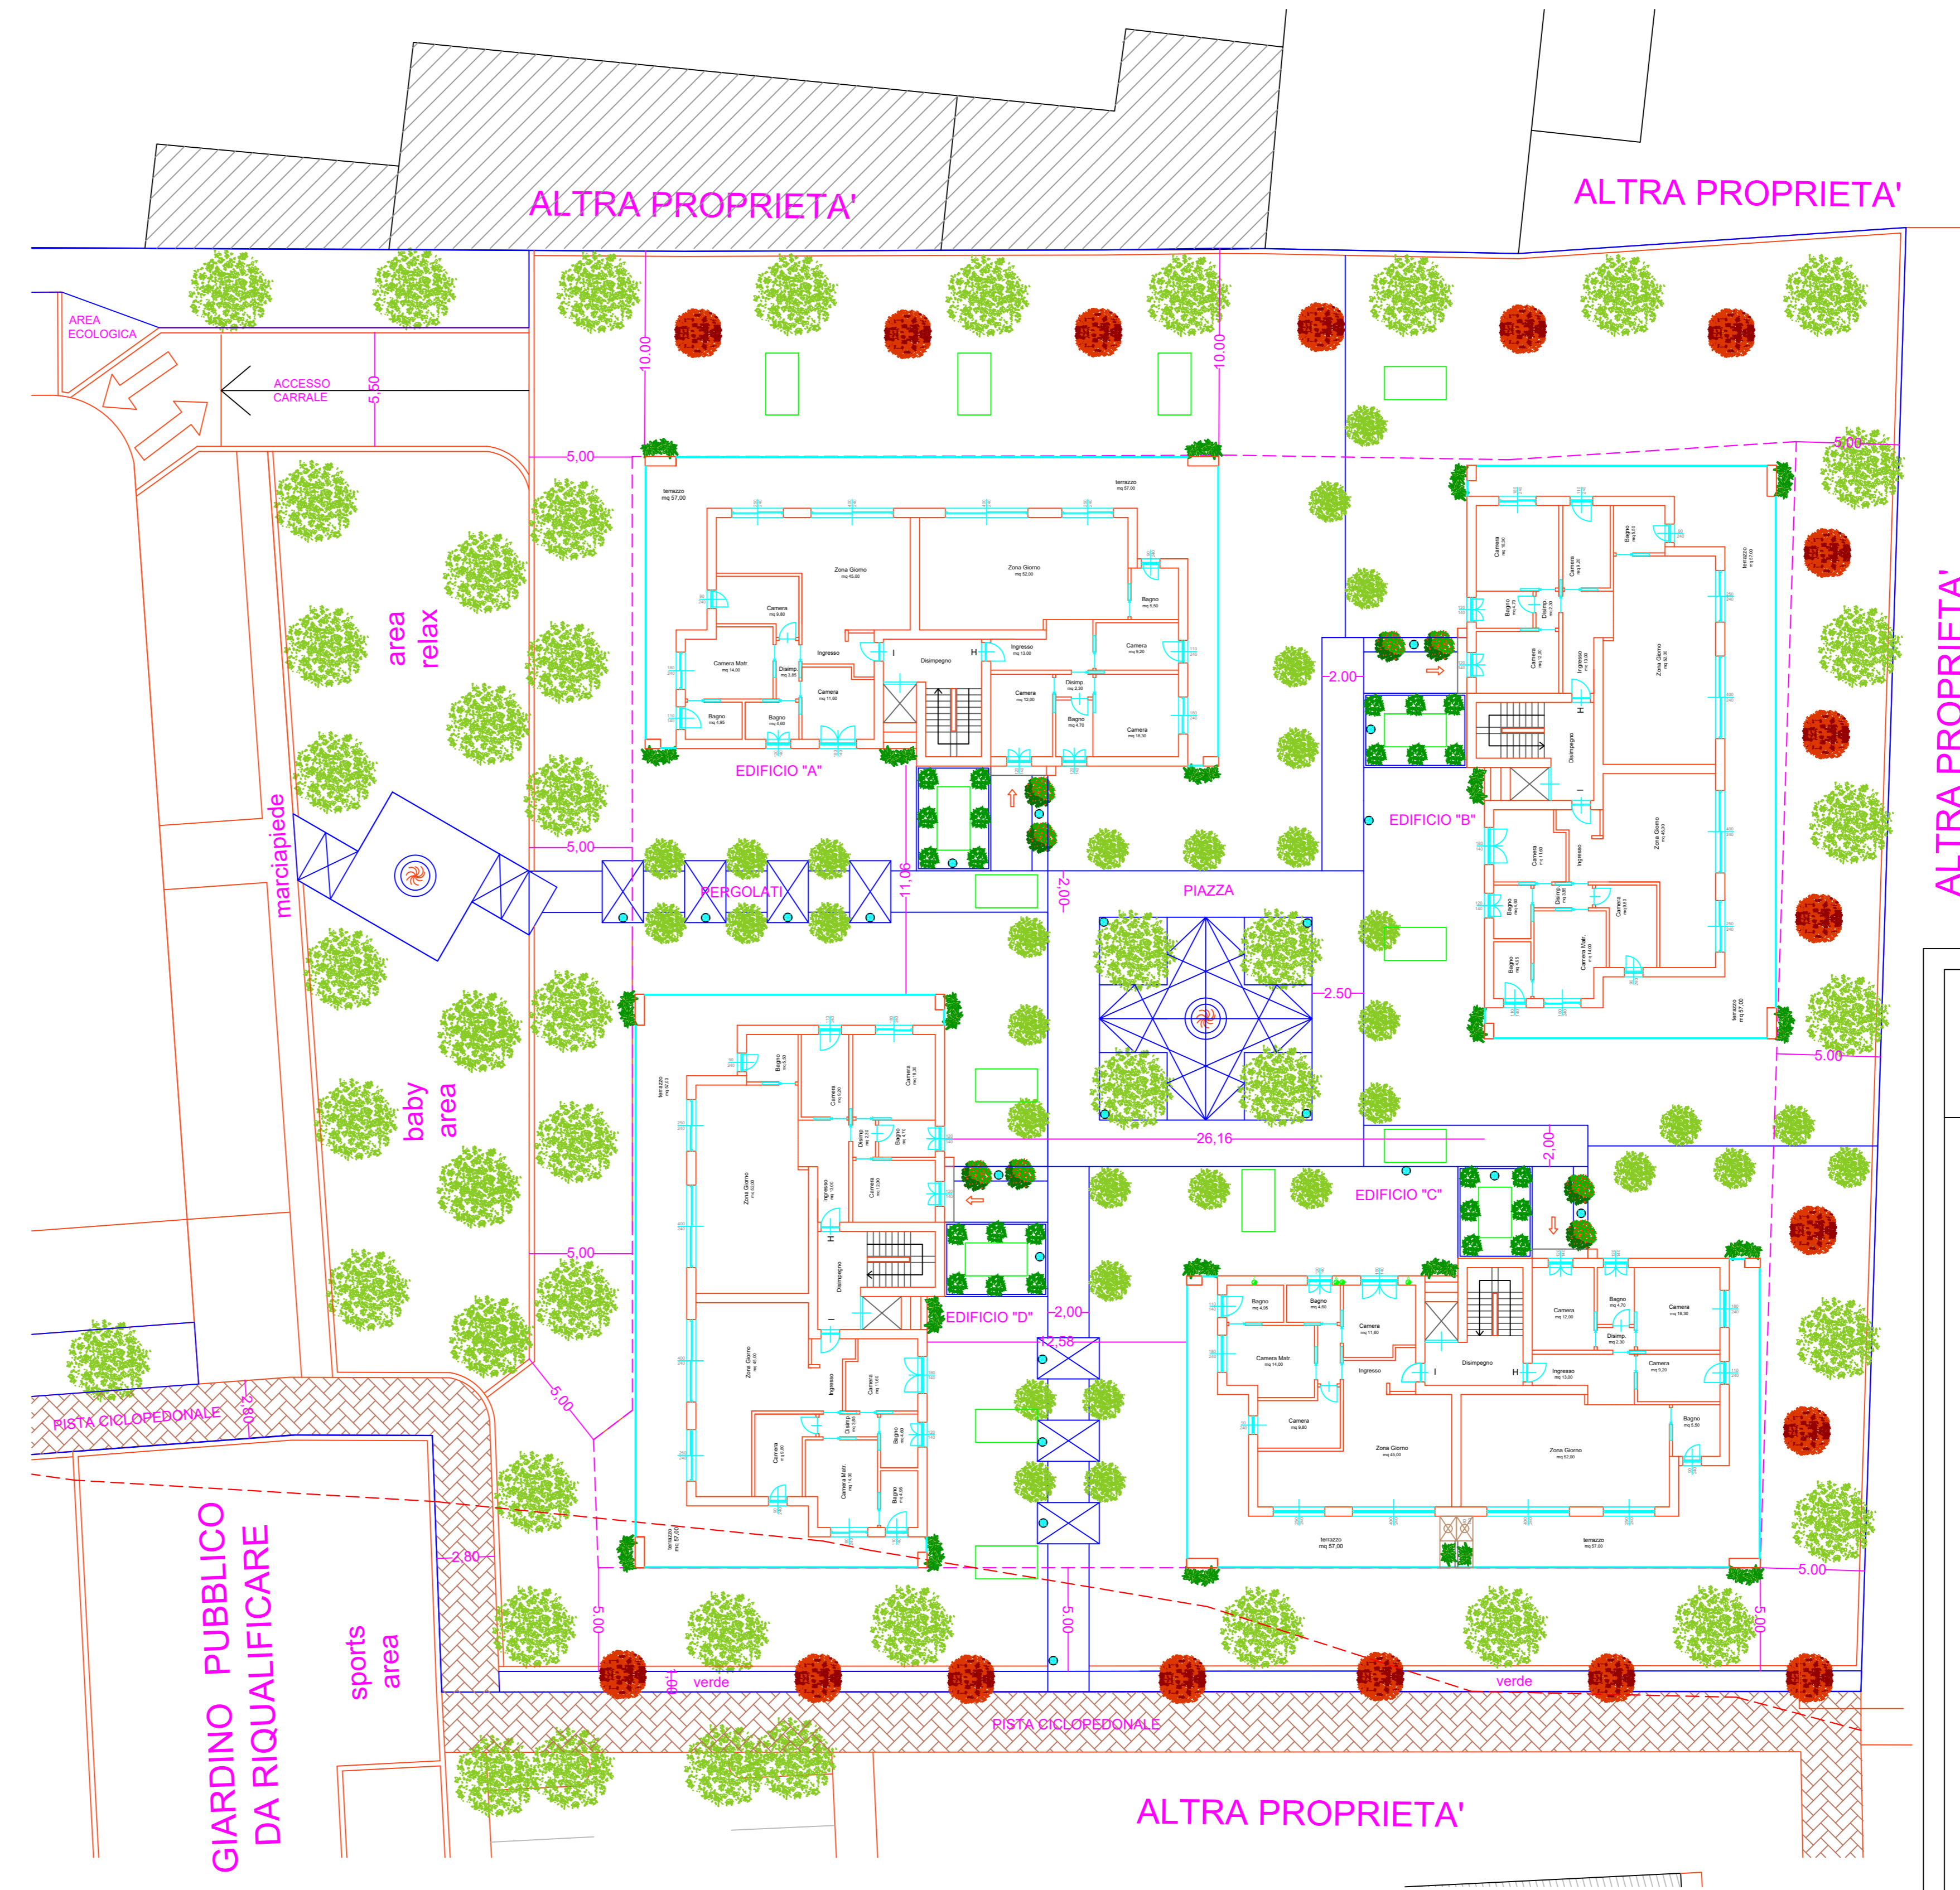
ALTRA PROPRIETA'

ALTRA PROPRIETA'

AREA ECOLOGICA

ACCESSO CARRALE

5,50

10,00

10,00

5,00

terrazzo mq 57,00

terrazzo mq 57,00

Zona Giorno mq 45,00

Zona Giorno mq 52,00

Bagno mq 5,50

Camera mq 9,80

Camera Matr. mq 14,00

Disimp. mq 3,80

Ingresso

Disimpegno

Ingresso mq 13,00

Camera mq 9,20

Camera mq 11,60

Camera mq 12,00

Disimp. mq 2,30

Bagno mq 4,70

Camera mq 16,30

Bagno mq 4,80

Bagno mq 4,60

EDIFICIO "A"

area relax

marciapiede

5,00

PERGOLATI

11,06

2,00

-2.00

PIAZZA

EDIFICIO "B"

ALTRA PROPRIETA'

5,00

-2.50

26,16

5.00

baby area

-2,00

EDIFICIO "C"

5,00

EDIFICIO "D"

2,00

12,58

5,00

PISTA CICLOPEDONALE

2,80

2,80

terrazzo mq 57,00

terrazzo mq 57,00

5.00

5,00

5.00

5.00

GIARDINO PUBBLICO DA RIQUALIFICARE

sports area

verde

verde

1,00

PISTA CICLOPEDONALE

ALTRA PROPRIETA'